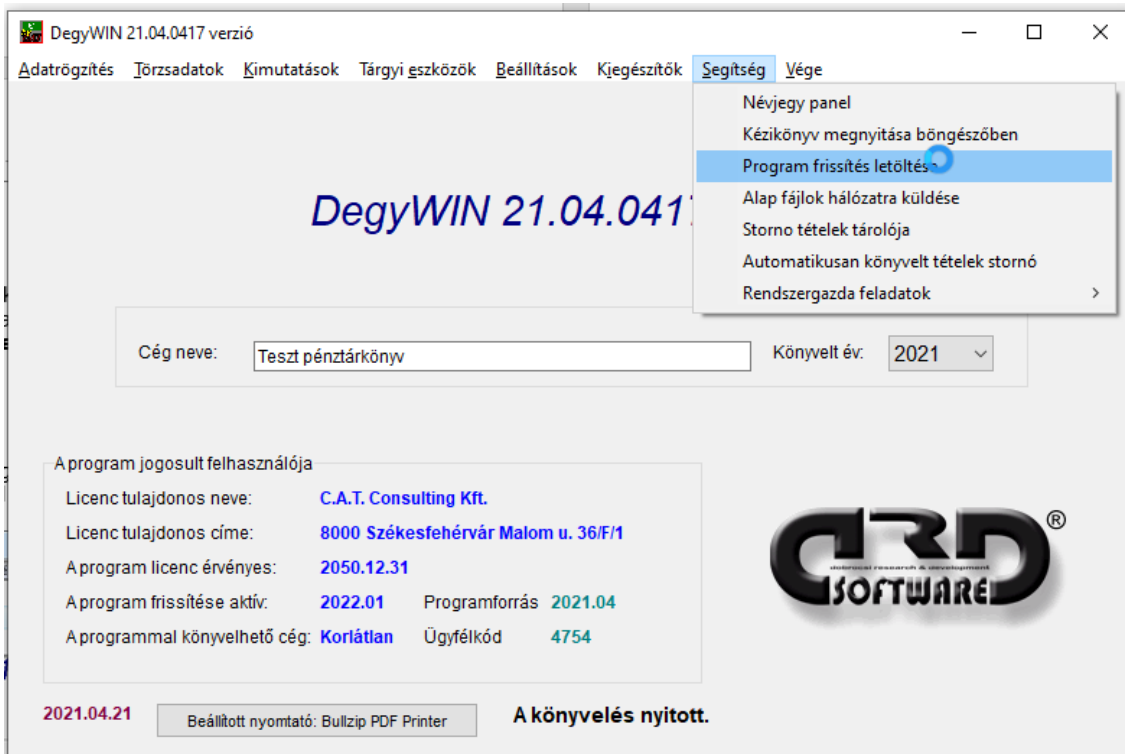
DegyWIN 21.04.0417 verzió

Adatrögzítés Törzsadatok Kimutatások Tárgyi eszközök Beállítások Kiegészítők Segítség Vége

Névjegy panel
Kézikönyv megnyitása böngészőben
Program frissítés letöltés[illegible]
Alap fájlok hálózatra küldése
Storno tételek tárolója
Automatikusan könyvelt tételek stornó
Rendszergazda feladatok

DegyWIN 21.04.041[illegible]

Cég neve: Teszt pénztárkönyv
Könyvelt év: 2021

A program jogosult felhasználója
Licenc tulajdonos neve: C.A.T. Consulting Kft.
Licenc tulajdonos címe: 8000 Székesfehérvár Malom u. 36/F/1
A program licenc érvényes: 2050.12.31
A program frissítése aktív: 2022.01 Programforrás 2021.04
A programmal könyvelhető cég: Korlátlan Ügyfélkód 4754

DRD ®
dobrocsi research & development
SOFTWARE

2021.04.21
Beállított nyomtató: Bullzip PDF Printer
A könyvelés nyitott.